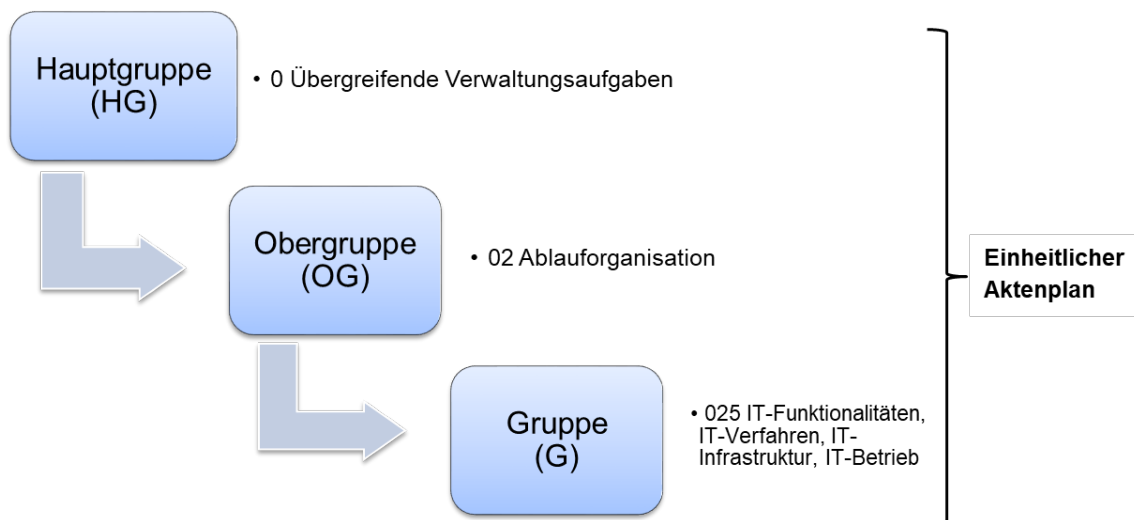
Hauptgruppe (HG)

• 0 Übergreifende Verwaltungsaufgaben

Obergruppe (OG)

• 02 Ablauforganisation

Gruppe (G)

• 025 IT-Funktionalitäten, IT-Verfahren, IT-Infrastruktur, IT-Betrieb

Einheitlicher Aktenplan